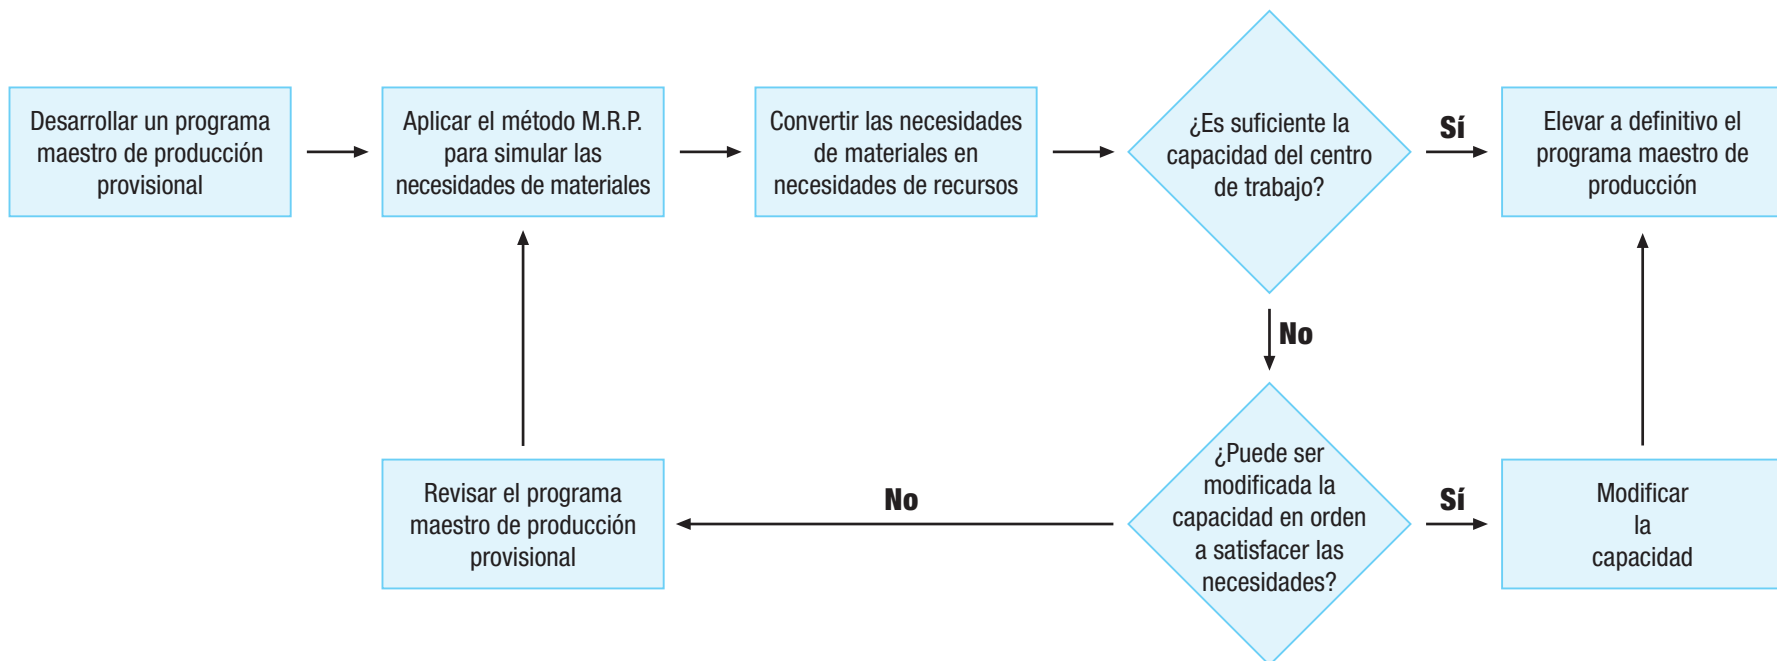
Desarrollar un programa maestro de producción provisional

Aplicar el método M.R.P. para simular las necesidades de materiales

Convertir las necesidades de materiales en necesidades de recursos

¿Es suficiente la capacidad del centro de trabajo?

Sí

Elevar a definitivo el programa maestro de producción

No

¿Puede ser modificada la capacidad en orden a satisfacer las necesidades?

Sí

Modificar la capacidad

No

Revisar el programa maestro de producción provisional